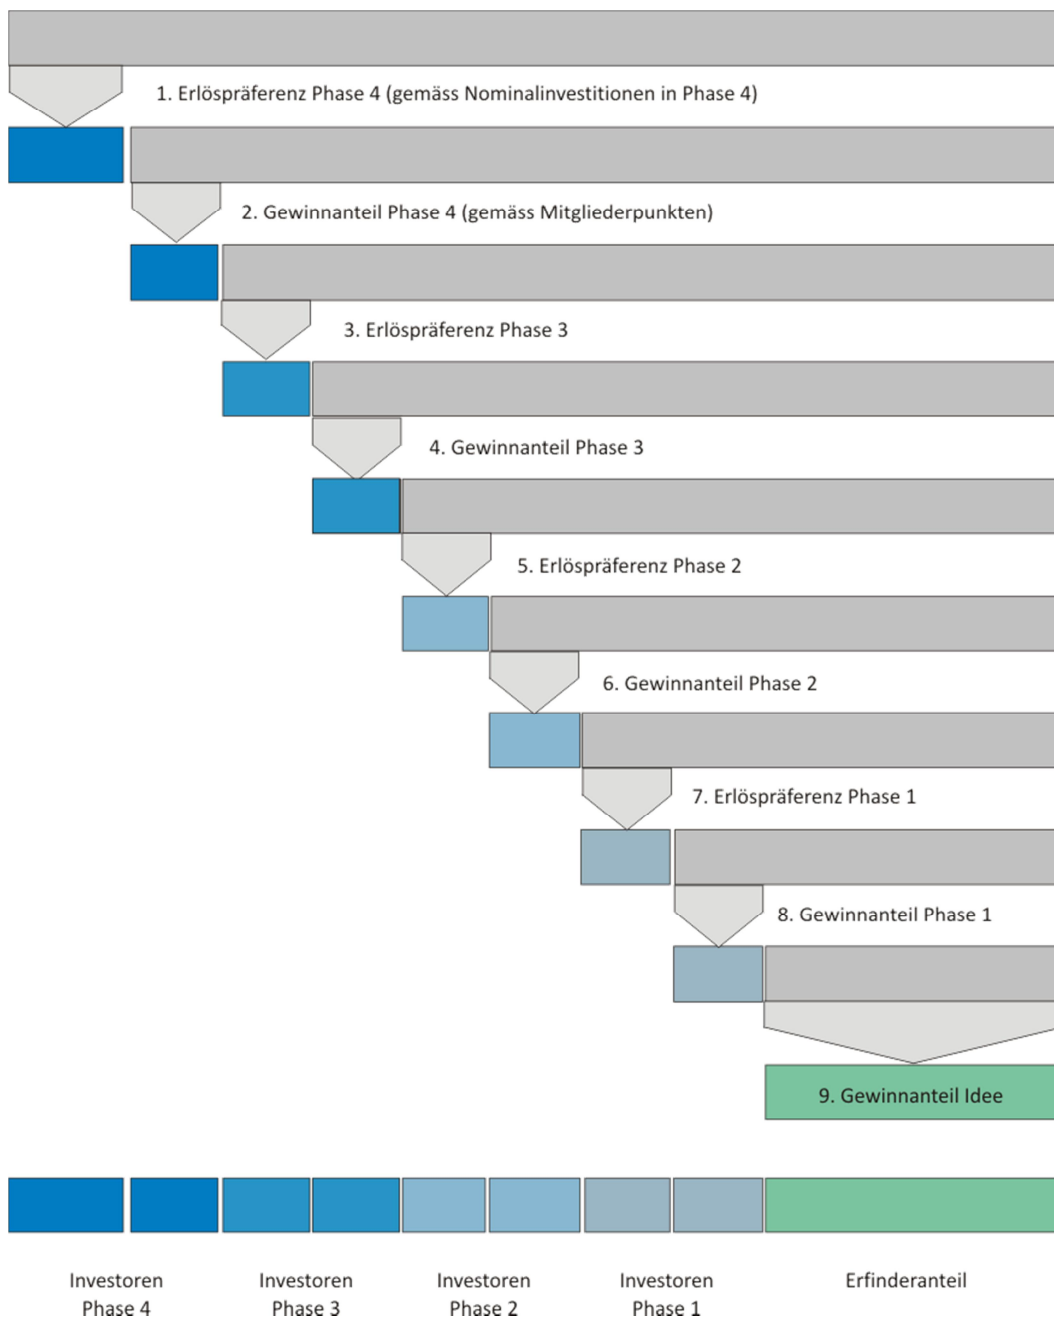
1. Erlöspräferenz Phase 4 (gemäss Nominalinvestitionen in Phase 4)

2. Gewinnanteil Phase 4 (gemäss Mitgliederpunkten)

3. Erlöspräferenz Phase 3

4. Gewinnanteil Phase 3

5. Erlöspräferenz Phase 2

6. Gewinnanteil Phase 2

7. Erlöspräferenz Phase 1

8. Gewinnanteil Phase 1

9. Gewinnanteil Idee

Investoren Phase 4

Investoren Phase 3

Investoren Phase 2

Investoren Phase 1

Erfinderanteil